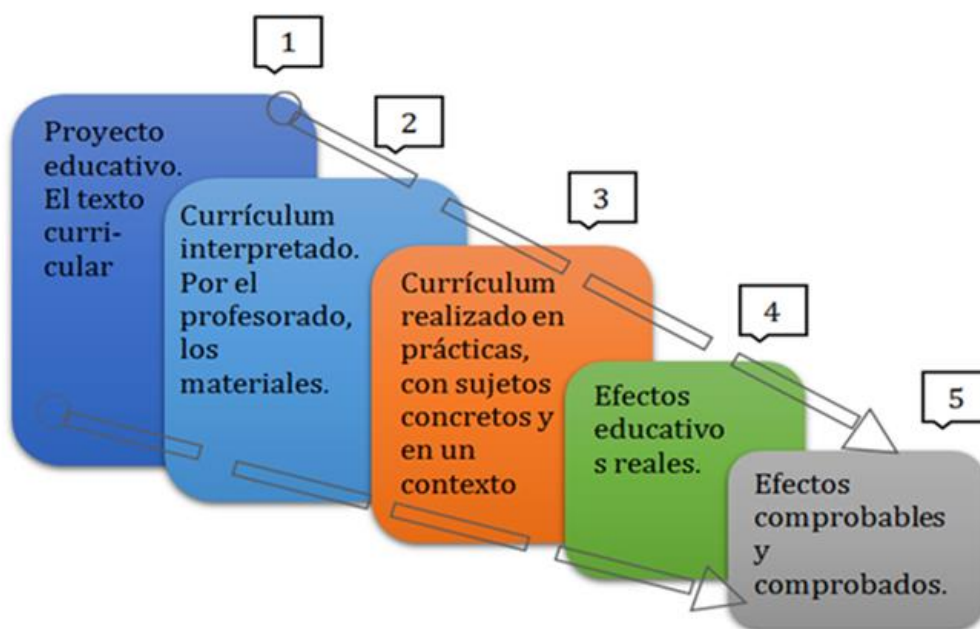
1

2

3

4

5

Proyecto educativo. El texto curricular

Currículum interpretado. Por el profesorado, los materiales.

Currículum realizado en prácticas, con sujetos concretos y en un contexto

Efectos educativo s reales.

Efectos comprobables y comprobados.